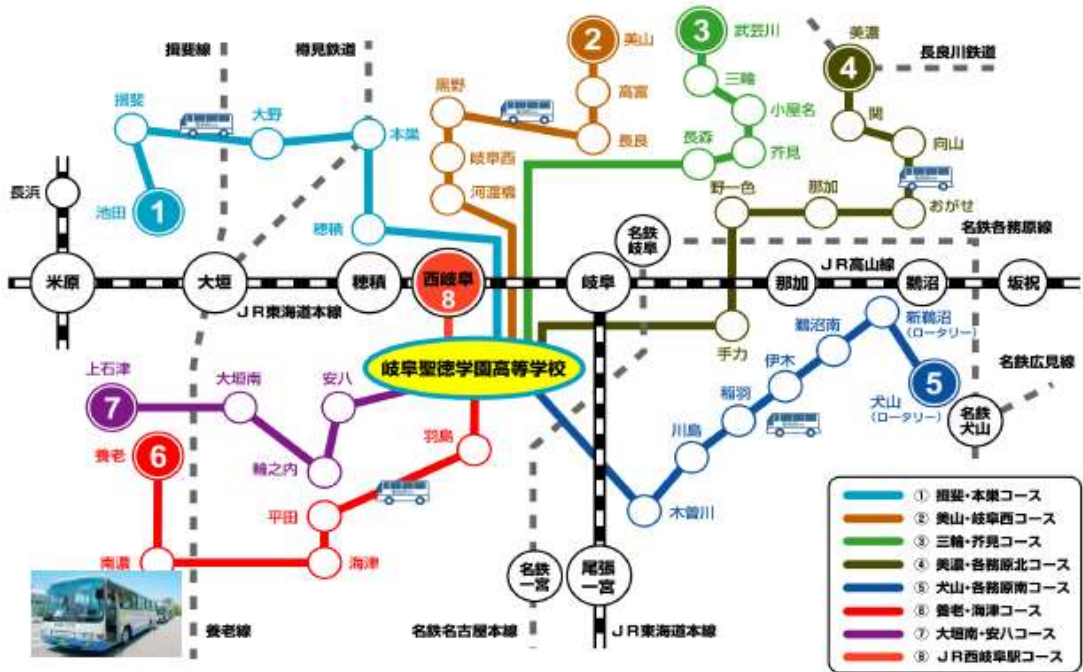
揖斐線
樽見鉄道
美山
武芸川
美濃
長良川鉄道
2
3
4
揖斐
大野
本巣
黒野
高富
三輪
関
向山
小屋名
岐阜西
長良
長森
芥見
1
長浜
池田
河渡橋
野一色
那加
おがせ
穂積
名鉄岐阜
名鉄各務原線
米原
大垣
穂積
西岐阜 8
岐阜
那加
鵜沼
坂祝
JR高山線
JR東海道本線
手力
鵜沼南
新鵜沼（ロータリー）
上石津
大垣南
安八
伊木
岐阜聖徳学園高等学校
稲羽
5
名鉄広見線
7
犬山（ロータリー）
名鉄犬山
羽島
川島
養老
6
輪之内
平田
木曽川
南濃
海津
名鉄一宮
尾張一宮
養老線
名鉄名古屋本線
JR東海道本線
① 揖斐・本巣コース
② 美山・岐阜西コース
③ 三輪・芥見コース
④ 美濃・各務原北コース
⑤ 犬山・各務原南コース
⑥ 養老・海津コース
⑦ 大垣南・安八コース
⑧ JR西岐阜駅コース